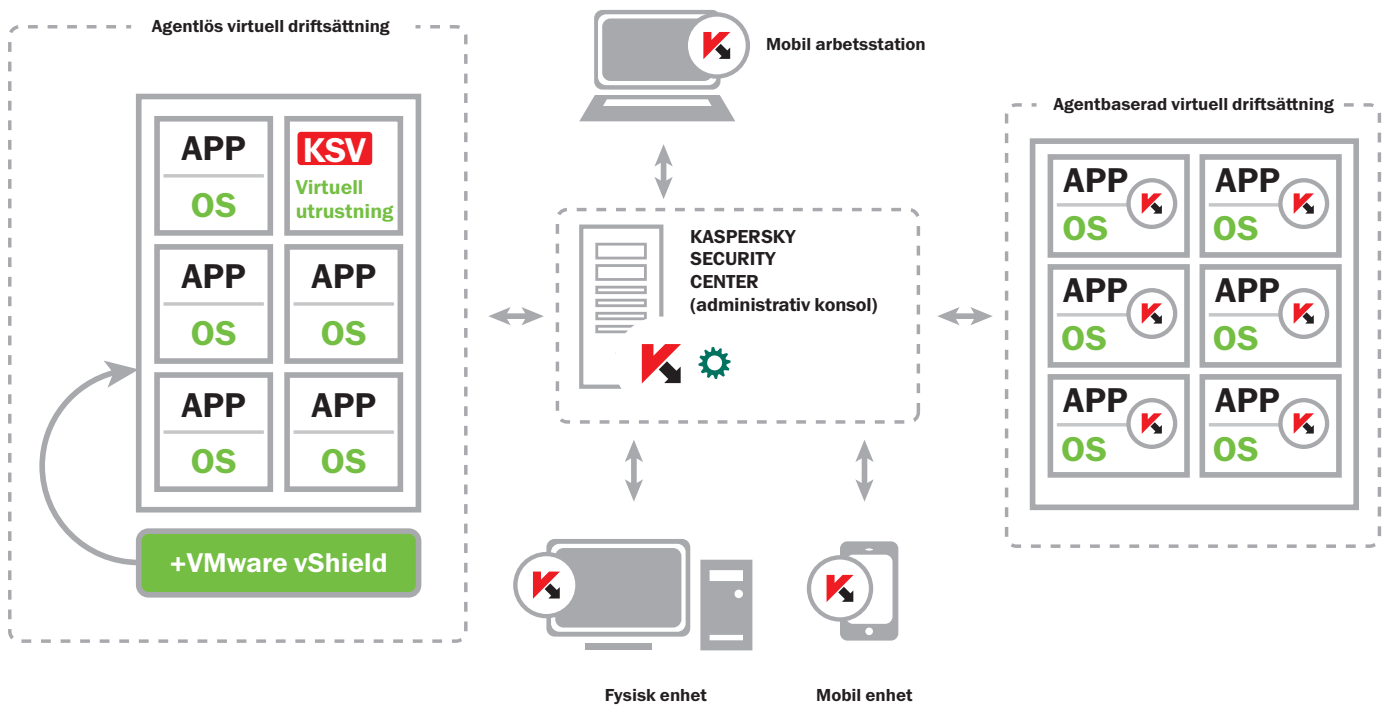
Agentlös virtuell driftsättning

APP
OS

KSV
Virtuell utrustning

APP
OS

APP
OS

APP
OS

APP
OS

+VMware vShield

Mobil arbetsstation

KASPERSKY SECURITY CENTER (administrativ konsol)

Fysisk enhet

Mobil enhet

Agentbaserad virtuell driftsättning

APP
OS

APP
OS

APP
OS

APP
OS

APP
OS

APP
OS